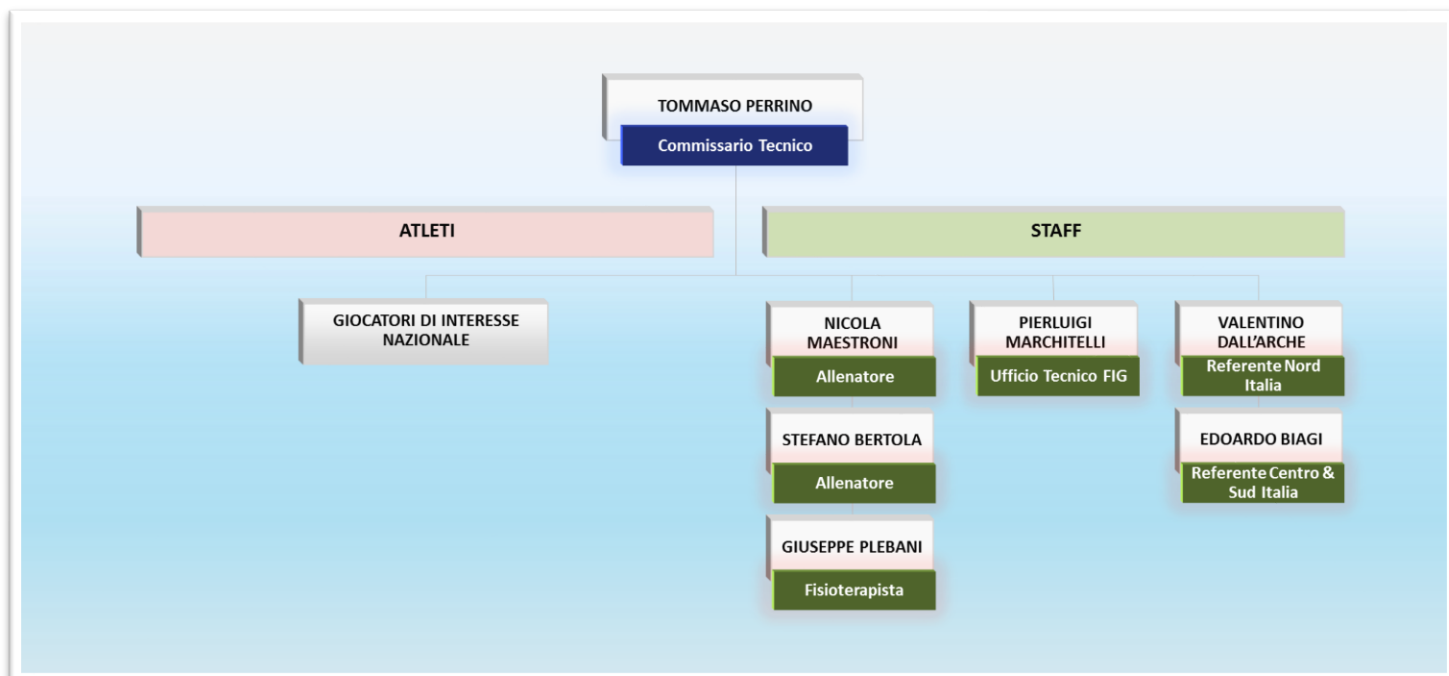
TOMMASO PERRINO
Commissario Tecnico

ATLETI

STAFF

GIOCATORI DI INTERESSE NAZIONALE

NICOLA MAESTRONI
Allenatore

STEFANO BERTOLA
Allenatore

GIUSEPPE PLEBANI
Fisioterapista

PIERLUIGI MARCHITELLI
Ufficio Tecnico FIG

VALENTINO DALL'ARCHE
Referente Nord Italia

EDOARDO BIAGI
Referente Centro & Sud Italia